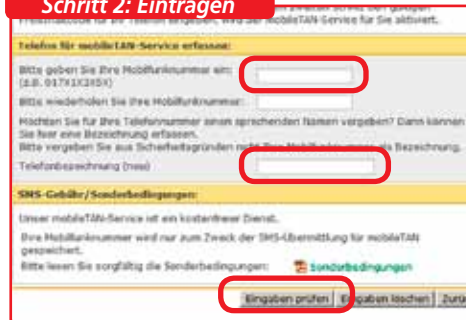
Schritt 2: Eintragen

Freischaltcode für Ihr Telefon eingeben, wird der mobileTAN-Service für Sie aktiviert.

Telefon für mobileTAN-Service erfassen:

Bitte geben Sie Ihre Mobilfunknummer ein: (z.B. 0171X1X5X)

Bitte wiederholen Sie Ihre Mobilfunknummer:

Möchten Sie für Ihre Telefonnummer einen sprechenden Namen vergeben? Dann können Sie hier eine Bezeichnung erfassen.
Bitte vergeben Sie aus Sicherheitsgründen nicht Ihre Mobilfunknummer als Bezeichnung.

Telefonbezeichnung (neu)

SMS-Gebühr/Sonderbedingungen:

Unser mobileTAN-Service ist ein kostenfreier Dienst.

Ihre Mobilfunknummer wird nur zum Zweck der SMS-Übermittlung für mobileTAN gespeichert.

Bitte lesen Sie sorgfältig die Sonderbedingungen: Sonderbedingungen

Eingaben prüfen Eingaben löschen Zur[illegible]